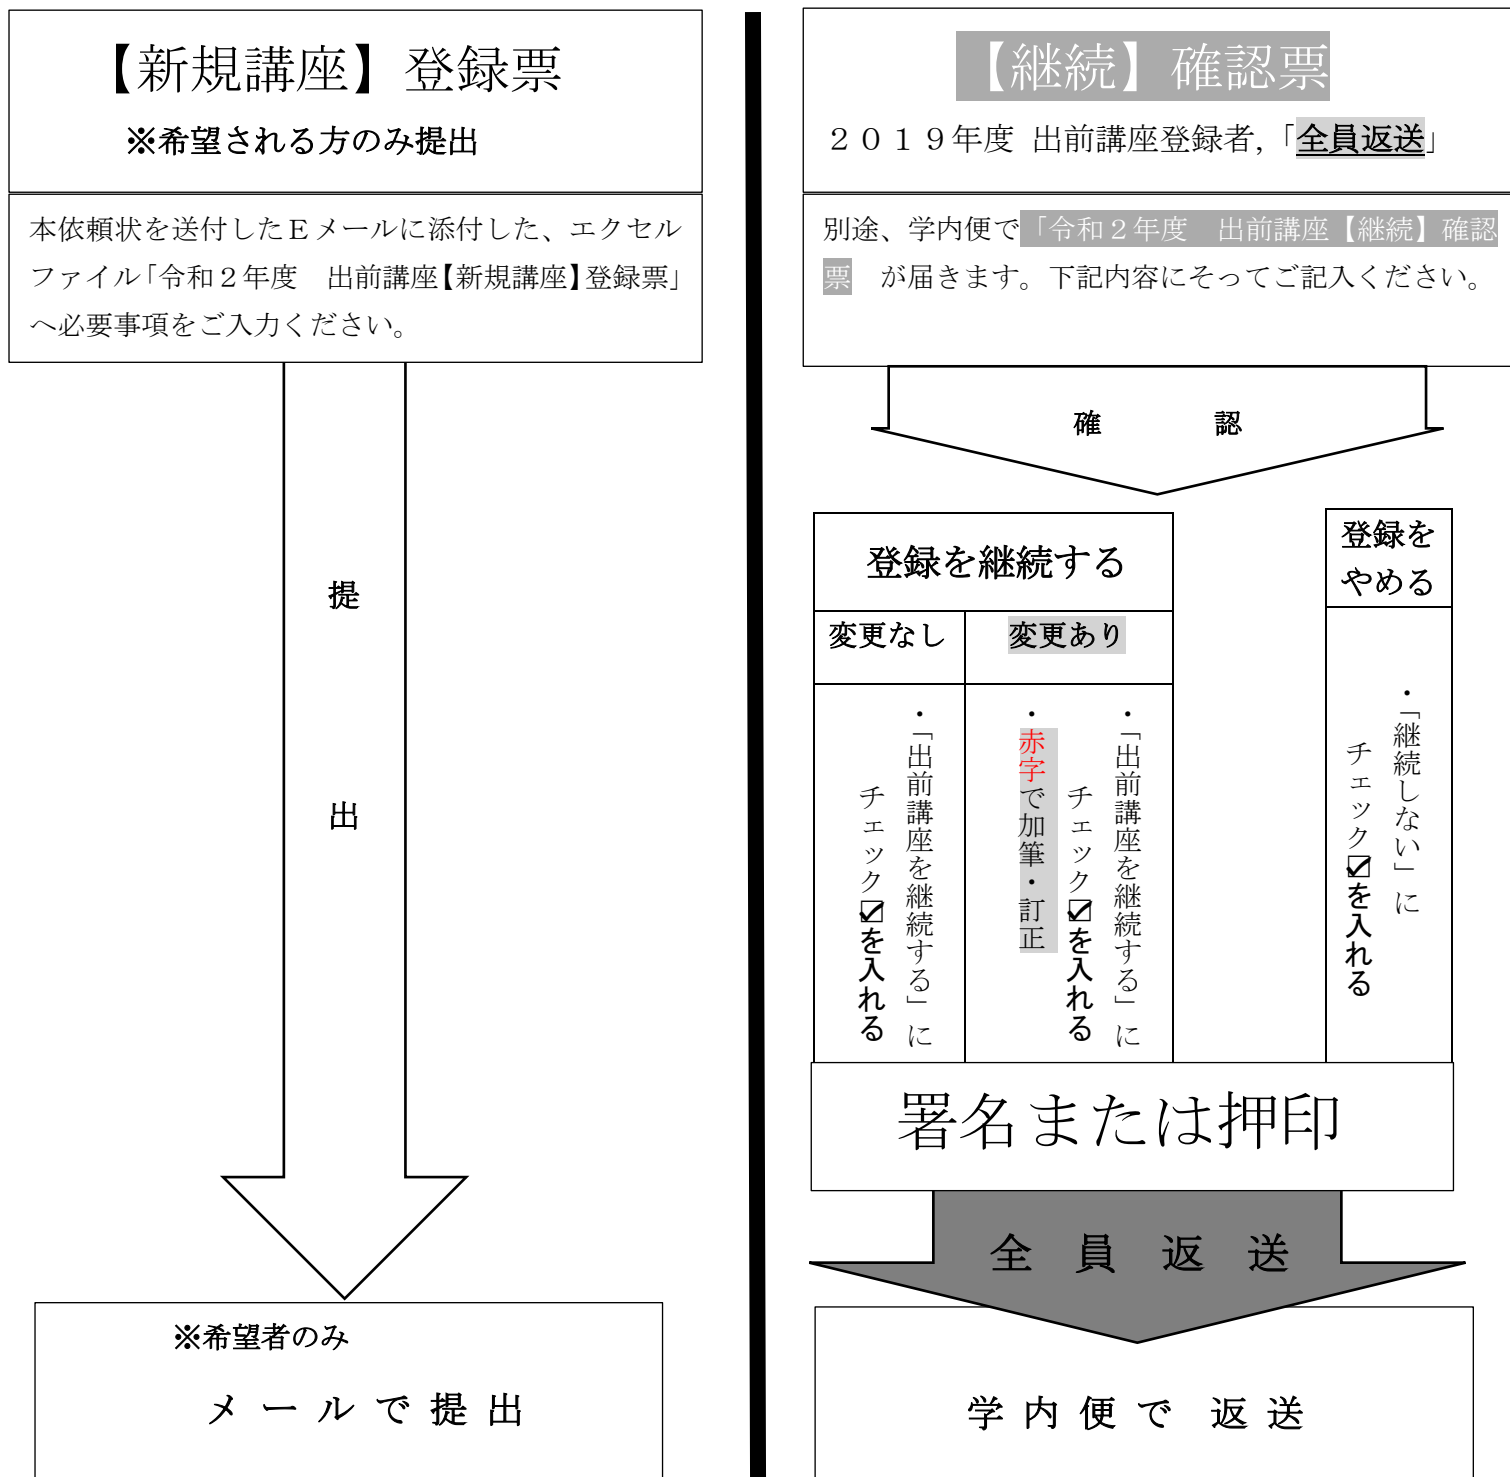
【新規講座】登録票

※希望される方のみ提出

本依頼状を送付したＥメールに添付した、エクセルファイル「令和２年度　出前講座【新規講座】登録票」へ必要事項をご入力ください。

提

出

※希望者のみ

メ ー ル で 提 出

【継続】確認票

２０１９年度 出前講座登録者，「全員返送」

別途、学内便で「令和２年度　出前講座【継続】確認票」が届きます。下記内容にそってご記入ください。

確　認

登録を継続する

変更なし

・「出前講座を継続する」にチェック☑を入れる

変更あり

・「出前講座を継続する」にチェック☑を入れる

・赤字で加筆・訂正

登録をやめる

・「継続しない」にチェック☑を入れる

署名または押印

全 員 返 送

学 内 便 で 返 送